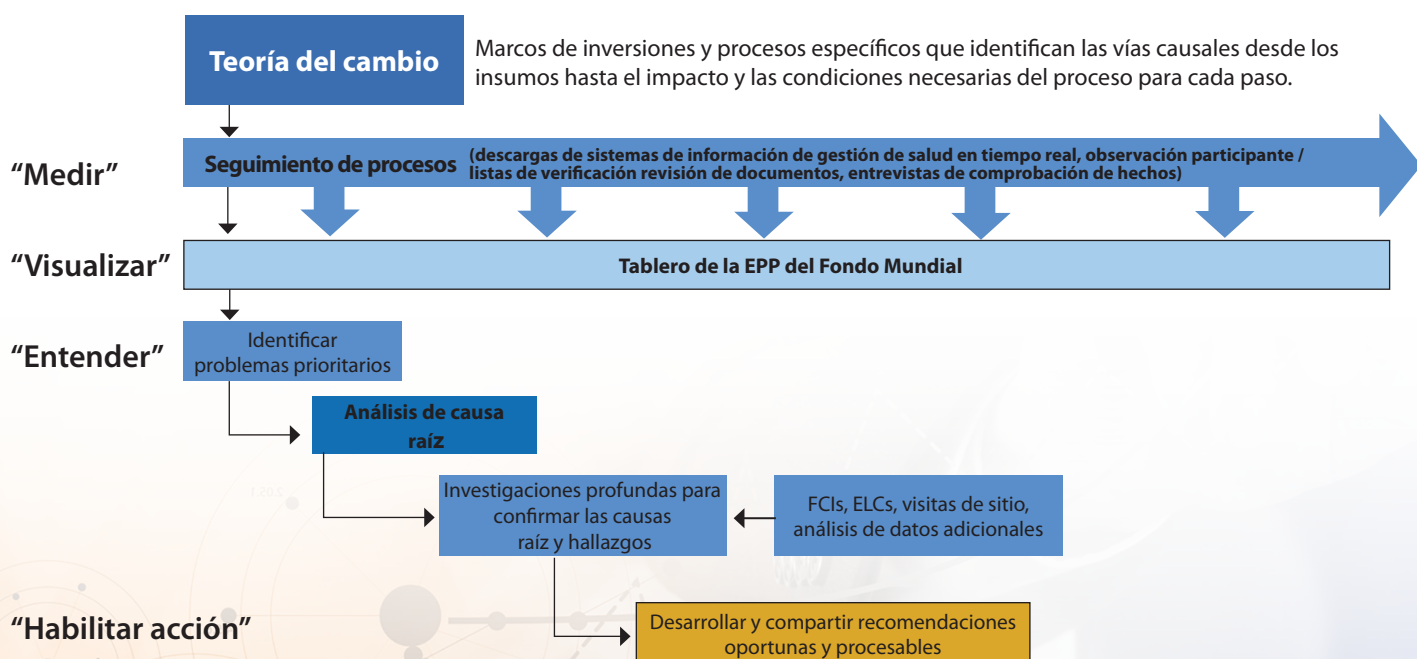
Teoría del cambio

Marcos de inversiones y procesos específicos que identifican las vías causales desde los insumos hasta el impacto y las condiciones necesarias del proceso para cada paso.

"Medir"

Seguimiento de procesos (descargas de sistemas de información de gestión de salud en tiempo real, observación participante / listas de verificación revisión de documentos, entrevistas de comprobación de hechos)

"Visualizar"

Tablero de la EPP del Fondo Mundial

"Entender"

Identificar problemas prioritarios

Análisis de causa raíz

Investigaciones profundas para confirmar las causas raíz y hallazgos

FCIs, ELCs, visitas de sitio, análisis de datos adicionales

"Habilitar acción"

Desarrollar y compartir recomendaciones oportunas y procesables